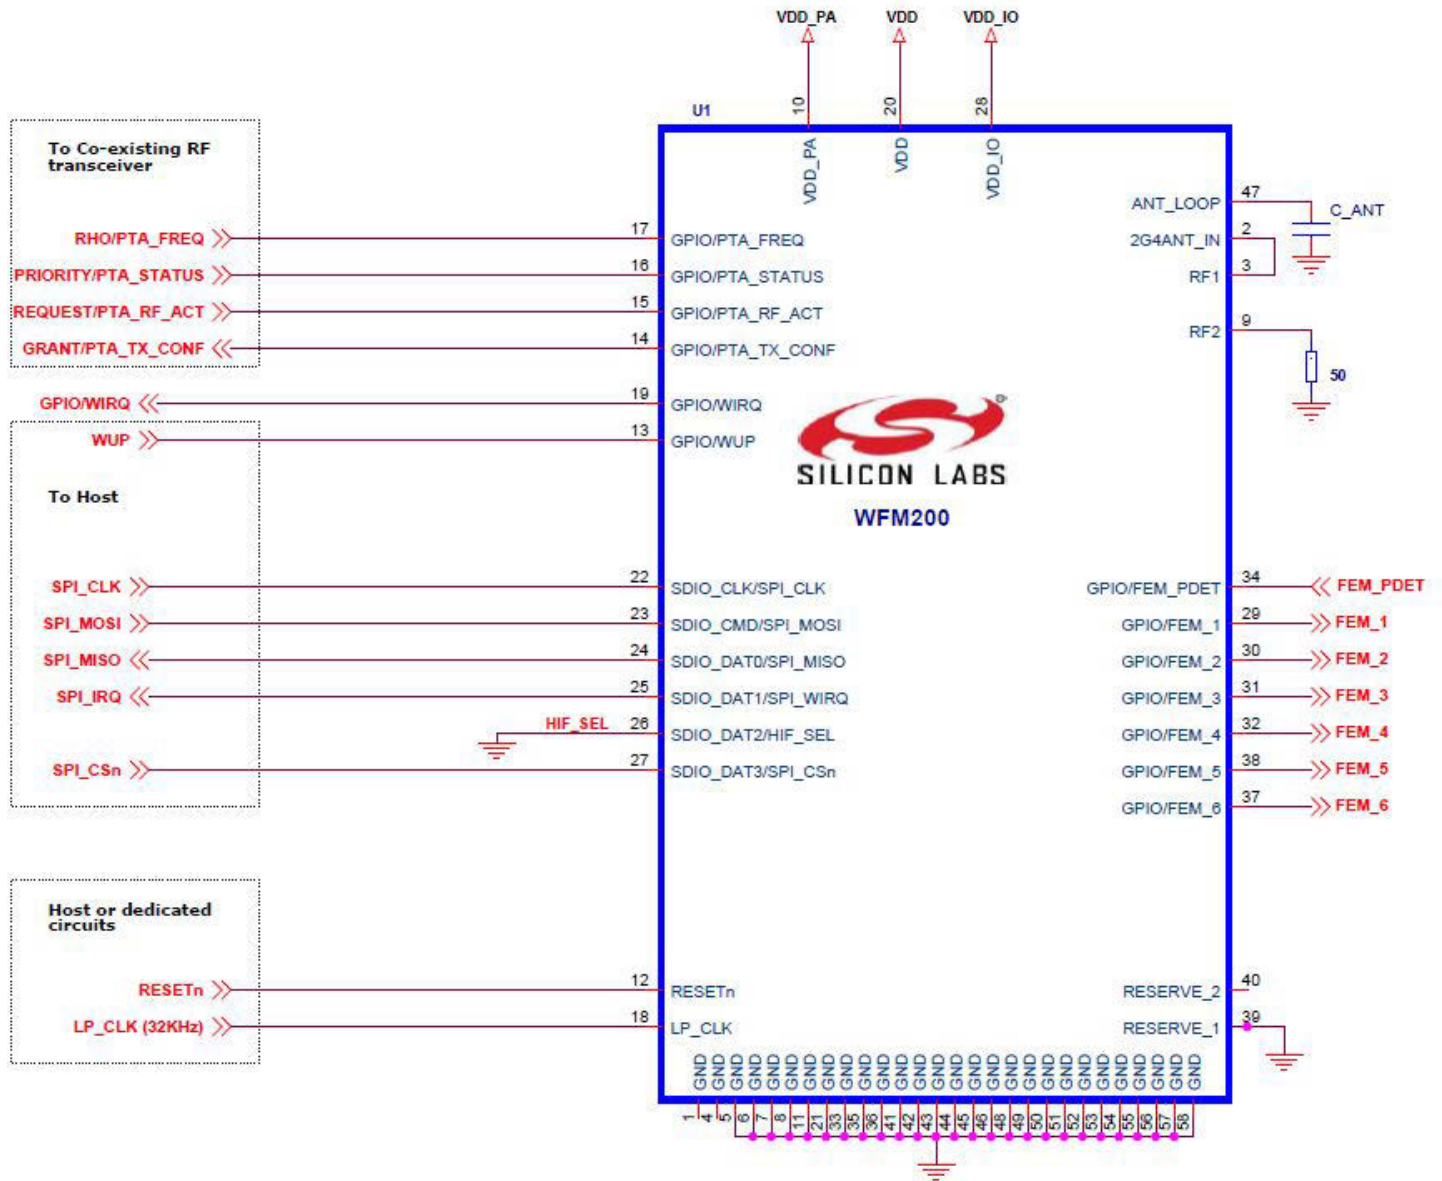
VDD_PA VDD VDD_IO

U1

10 20 28

VDD_PA VDD VDD_IO

To Co-existing RF transceiver

RHO/PTA_FREQ 17 GPIO/PTA_FREQ
PRIORITY/PTA_STATUS 16 GPIO/PTA_STATUS
REQUEST/PTA_RF_ACT 15 GPIO/PTA_RF_ACT
GRANT/PTA_TX_CONF 14 GPIO/PTA_TX_CONF

GPIO/WIRQ 19 GPIO/WIRQ
WUP 13 GPIO/WUP

To Host

SPI_CLK 22 SDIO_CLK/SPI_CLK
SPI_MOSI 23 SDIO_CMD/SPI_MOSI
SPI_MISO 24 SDIO_DAT0/SPI_MISO
SPI_IRQ 25 SDIO_DAT1/SPI_WIRQ
HIF_SEL 26 SDIO_DAT2/HIF_SEL
SPI_CSn 27 SDIO_DAT3/SPI_CSn

Host or dedicated circuits

RESETn 12 RESETn
LP_CLK (32KHz) 18 LP_CLK

ANT_LOOP 47
C_ANT
2G4ANT_IN 2
RF1 3
RF2 9
50

SILICON LABS
WFM200

GPIO/FEM_PDET 34 FEM_PDET
GPIO/FEM_1 29 FEM_1
GPIO/FEM_2 30 FEM_2
GPIO/FEM_3 31 FEM_3
GPIO/FEM_4 32 FEM_4
GPIO/FEM_5 38 FEM_5
GPIO/FEM_6 37 FEM_6

RESERVE_2 40
RESERVE_1 39

GND GND GND GND GND GND GND GND GND GND GND GND GND GND GND GND GND GND GND GND GND GND GND GND GND GND GND GND
1 4 5 6 7 8 11 21 33 35 36 41 42 43 44 45 46 48 49 50 51 52 53 54 55 56 57 58